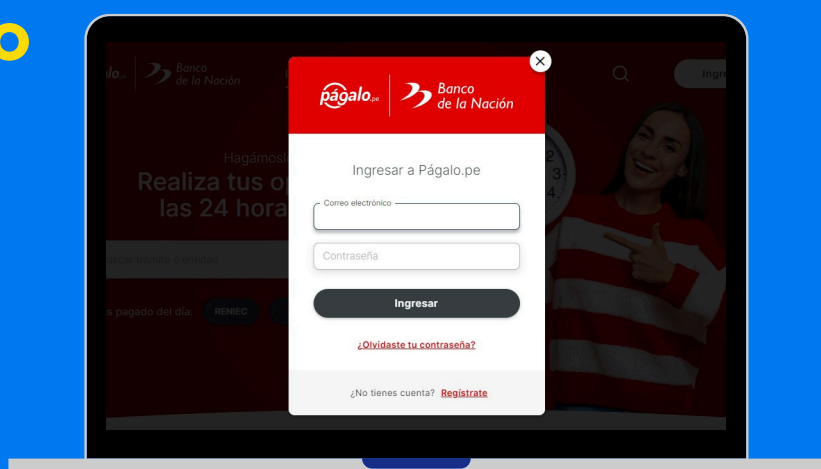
galo.pe Banco de la Nación

Hagámosl

Realiza tus op

las 24 hora

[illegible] trámite o entidad

s pagado del día: RENIEC

Ingr

pàgalo.pe Banco de la Nación

Ingresar a Págalo.pe

Correo electrónico

Contraseña

Ingresar

¿Olvidaste tu contraseña?

¿No tienes cuenta? Regístrate